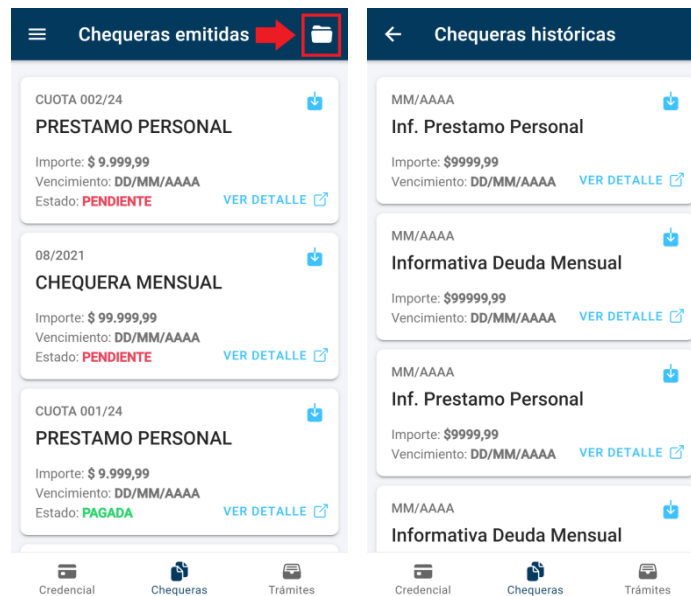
Chequeras emitidas

CUOTA 002/24
PRESTAMO PERSONAL
Importe: $ 9.999,99
Vencimiento: DD/MM/AAAA
Estado: PENDIENTE
VER DETALLE

08/2021
CHEQUERA MENSUAL
Importe: $ 99.999,99
Vencimiento: DD/MM/AAAA
Estado: PENDIENTE
VER DETALLE

CUOTA 001/24
PRESTAMO PERSONAL
Importe: $ 9.999,99
Vencimiento: DD/MM/AAAA
Estado: PAGADA
VER DETALLE

Credencial
Chequeras
Trámites

Chequeras históricas

MM/AAAA
Inf. Prestamo Personal
Importe: $9999,99
Vencimiento: DD/MM/AAAA
VER DETALLE

MM/AAAA
Informativa Deuda Mensual
Importe: $99999,99
Vencimiento: DD/MM/AAAA
VER DETALLE

MM/AAAA
Inf. Prestamo Personal
Importe: $9999,99
Vencimiento: DD/MM/AAAA
VER DETALLE

MM/AAAA
Informativa Deuda Mensual

Credencial
Chequeras
Trámites